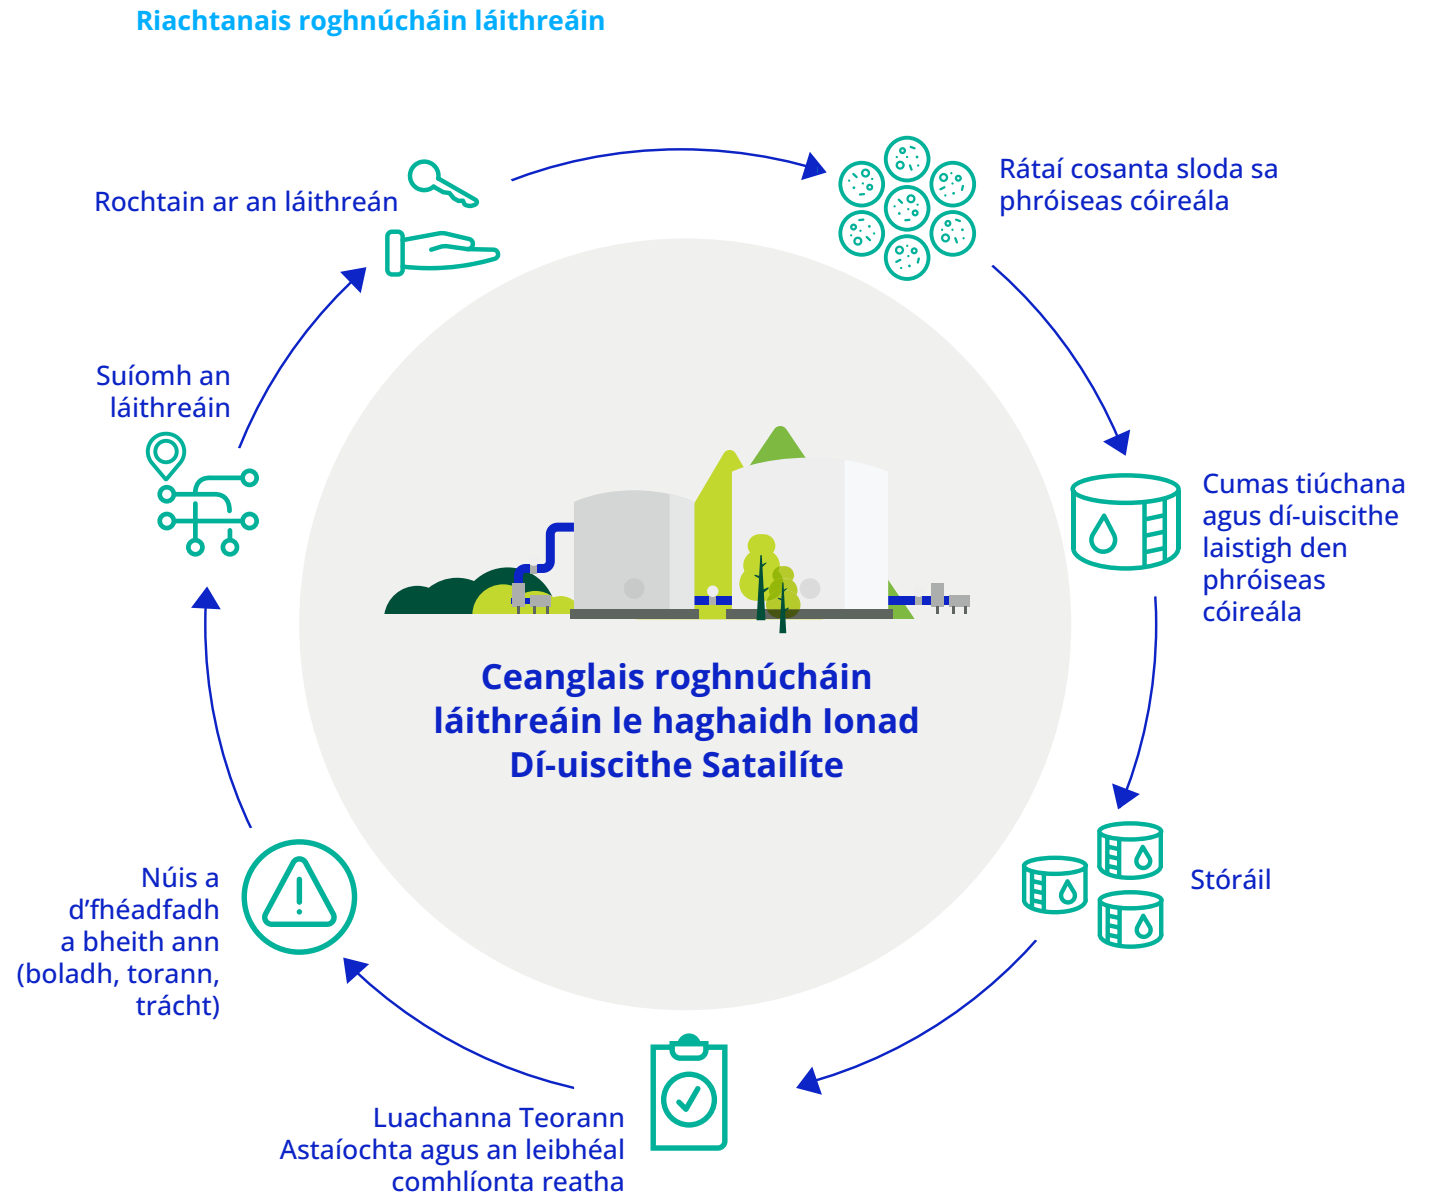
Riachtanais roghnúcháin láithreáin

Rochtain ar an láithreán

Rátaí cosanta sloda sa phróiseas cóireála

Cumas tiúchana agus dí-uiscithe laistigh den phróiseas cóireála

Stóráil

Luachanna Teorann Astaíochta agus an leibhéal comhlíonta reatha

Núis a d'fhéadfadh a bheith ann (boladh, torann, trácht)

Suíomh an láithreáin

Ceanglais roghnúcháin láithreáin le haghaidh Ionad Dí-uiscithe Satailíte